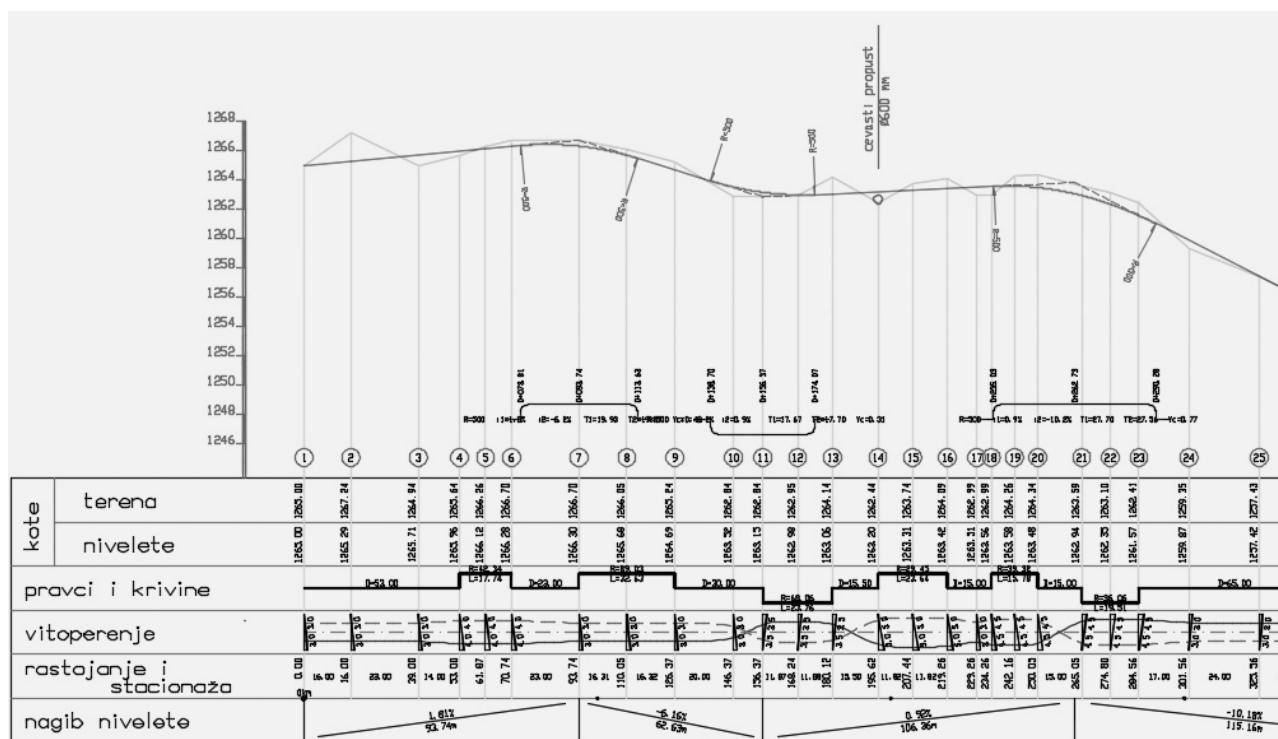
cevasti propust
Ø600 mm

1268
1266
1264
1262
1260
1258
1256
1254
1252
1250
1248
1246

R=500
R=500

R=300 i1=1.61% i2=-6.16% T1=19.90 T2=19.90 Yc=0.40 i1=-6.16% i2=0.5% T1=17.67 T2=17.70 Yc=0.31
R=300 i1=0.5% i2=-10.18% T1=27.70 T2=27.90 Yc=0.77

1 2 3 4 5 6 7 8 9 10 11 12 13 14 15 16 17 18 19 20 21 22 23 24 25

kote

terena
1265.00 1267.24 1264.94 1265.64 1266.26 1266.70 1266.70 1266.05 1265.24 1262.84 1262.84 1262.95 1264.14 1262.44 1263.74 1264.09 1262.99 1262.99 1264.26 1264.34 1263.59 1263.10 1262.41 1259.35 1257.43

nivelete
1265.00 1265.29 1265.71 1265.96 1266.12 1266.28 1266.30 1265.60 1264.69 1263.32 1263.15 1262.98 1263.06 1263.20 1263.31 1263.42 1263.51 1263.56 1263.58 1263.48 1262.94 1262.33 1261.57 1259.87 1257.42

pravci i krivine
D=53.00 R=42.34 L=17.74 D=23.00 R=53.03 L=22.63 D=20.00 R=40.06 L=23.76 D=15.50 R=39.43 L=22.64 D=15.00 R=39.39 L=15.70 D=15.00 R=36.06 L=19.51 D=65.00

vitoperenje

rastojanje i stacionaža
0.00 16.00 16.00 23.00 39.00 14.00 53.00 61.87 70.74 23.00 93.74 16.31 110.05 16.32 126.37 20.00 146.37 156.37 11.87 168.24 11.88 180.12 15.50 195.62 11.82 207.44 11.82 219.26 229.26 234.26 242.16 250.02 15.00 265.05 274.80 284.56 17.00 301.56 24.00 325.56
0km

nagib nivelete
1.61% 53.74m
-6.16% 62.63m
0.50% 106.36m
-10.18% 115.16m